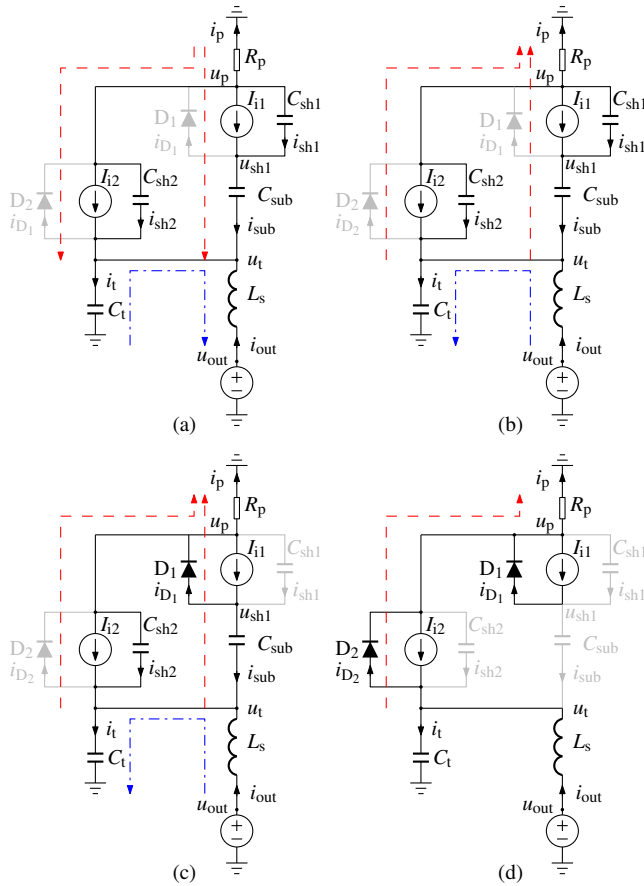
$i_p$ $R_p$ $u_p$ $I_{i1}$ $C_{sh1}$ $D_1$ $i_{D_1}$ $i_{sh1}$ $u_{sh1}$ $D_2$ $i_{D_1}$ $I_{i2}$ $C_{sh2}$ $C_{sub}$ $i_{sh2}$ $i_{sub}$ $u_t$ $i_t$ $C_t$ $L_s$ $u_{out}$ $i_{out}$ + −

(a)

$i_p$ $R_p$ $u_p$ $I_{i1}$ $C_{sh1}$ $D_1$ $i_{D_1}$ $i_{sh1}$ $u_{sh1}$ $D_2$ $i_{D_2}$ $I_{i2}$ $C_{sh2}$ $C_{sub}$ $i_{sh2}$ $i_{sub}$ $u_t$ $i_t$ $C_t$ $L_s$ $u_{out}$ $i_{out}$ + −

(b)

$i_p$ $R_p$ $u_p$ $D_1$ $I_{i1}$ $C_{sh1}$ $i_{D_1}$ $i_{sh1}$ $u_{sh1}$ $D_2$ $i_{D_2}$ $I_{i2}$ $C_{sh2}$ $C_{sub}$ $i_{sh2}$ $i_{sub}$ $u_t$ $i_t$ $C_t$ $L_s$ $u_{out}$ $i_{out}$ + −

(c)

$i_p$ $R_p$ $u_p$ $D_1$ $I_{i1}$ $C_{sh1}$ $i_{D_1}$ $i_{sh1}$ $u_{sh1}$ $D_2$ $i_{D_2}$ $I_{i2}$ $C_{sh2}$ $C_{sub}$ $i_{sh2}$ $i_{sub}$ $u_t$ $i_t$ $C_t$ $L_s$ $u_{out}$ $i_{out}$ + −

(d)